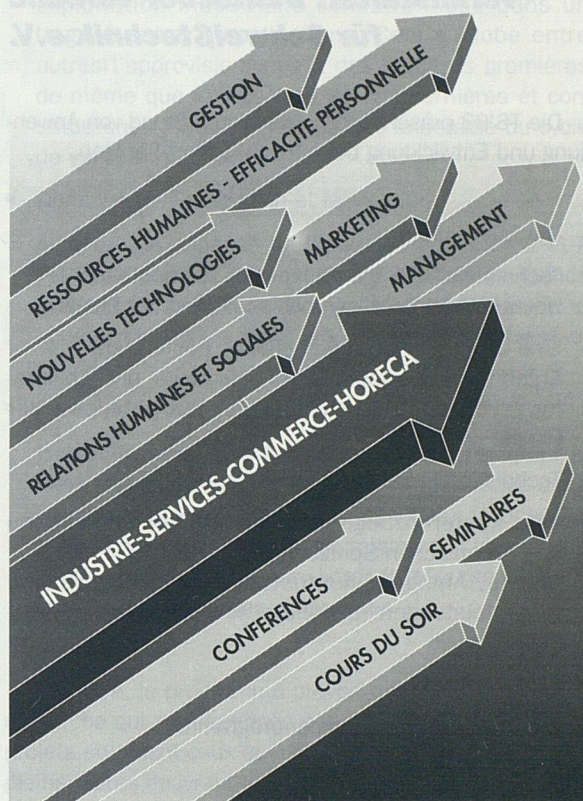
GESTION

RESSOURCES HUMAINES - EFFICACITE PERSONNELLE

NOUVELLES TECHNOLOGIES

MARKETING

MANAGEMENT

RELATIONS HUMAINES ET SOCIALES

INDUSTRIE-SERVICES-COMMERCE-HORECA

SEMINAIRES

CONFERENCES

COURS DU SOIR